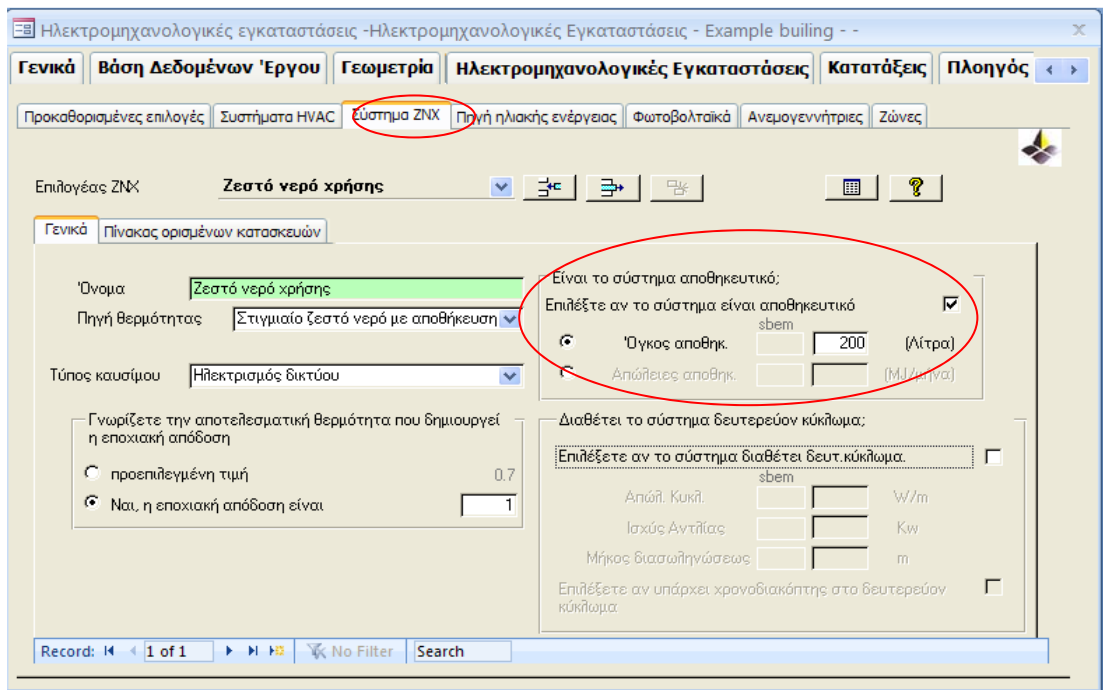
Ηλεκτρομηχανολογικές εγκαταστάσεις -Ηλεκτρομηχανολογικές Εγκαταστάσεις - Example builing - -

Γενικά | Βάση Δεδομένων 'Εργου | Γεωμετρία | Ηλεκτρομηχανολογικές Εγκαταστάσεις | Κατατάξεις | Πλοηγός

Προκαθορισμένες επιλογές | Συστήματα HVAC | Σύστημα ΖΝΧ | Πηγή ηλιακής ενέργειας | Φωτοβολταϊκά | Ανεμογεννήτριες | Ζώνες

Επιλογέας ΖΝΧ Ζεστό νερό χρήσης

Γενικά | Πίνακας ορισμένων κατασκευών

'Ονομα Ζεστό νερό χρήσης
Πηγή θερμότητας Στιγμιαίο ζεστό νερό με αποθήκευση

Τύπος καυσίμου Ηλεκτρισμός δικτύου

Γνωρίζετε την αποτελεσματική θερμότητα που δημιουργεί η εποχιακή απόδοση
προεπιλεγμένη τιμή 0.7
Ναι, η εποχιακή απόδοση είναι 1

Είναι το σύστημα αποθηκευτικό;
Επιλέξτε αν το σύστημα είναι αποθηκευτικό
sbem
'Ογκος αποθηκ. 200 (Λίτρα)
Απώλειες αποθηκ. (MJ/μ/να)

Διαθέτει το σύστημα δευτερεύον κύκλωμα;
Επιλέξετε αν το σύστημα διαθέτει δευτ.κύκλωμα.
sbem
Απώλ. Κυκλ. W/m
Ισχύς Αντλίας Kw
Μήκος διασωληνώσεως m
Επιλέξετε αν υπάρχει χρονοδιακόπτης στο δευτερεύον κύκλωμα

Record: 1 of 1 No Filter Search